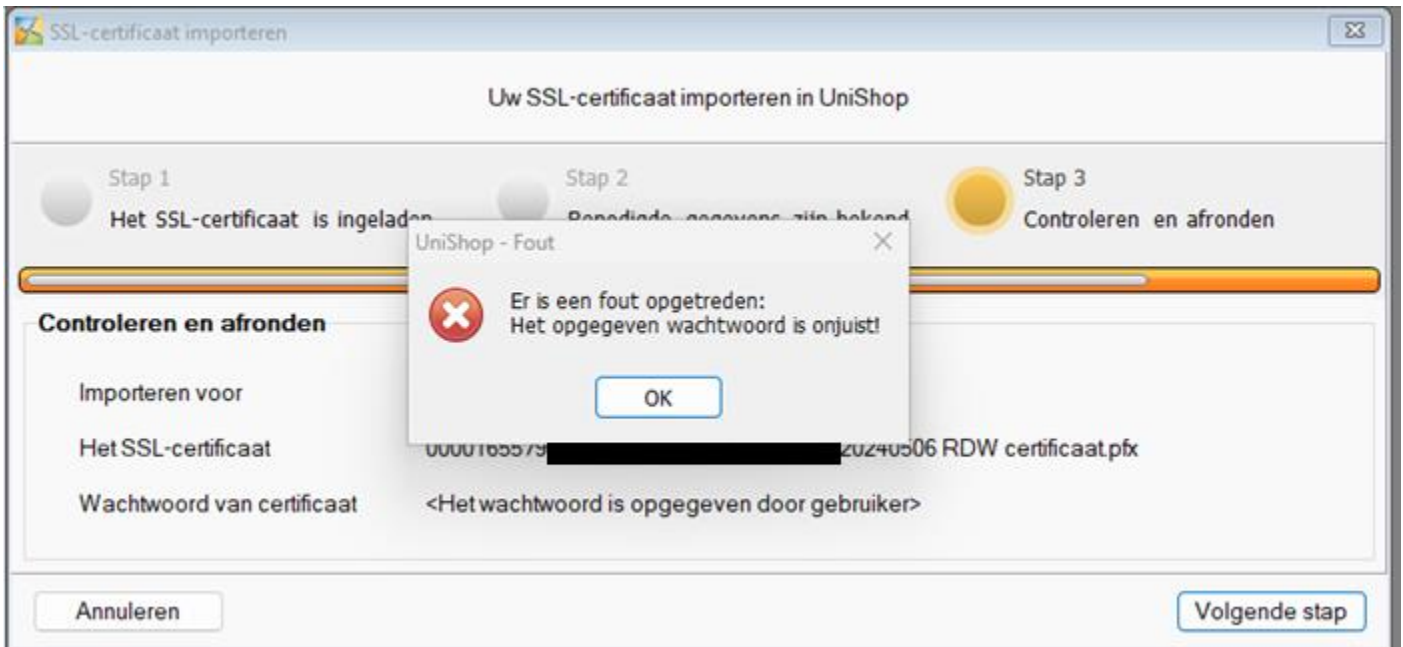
SSL-certificaat importeren

Uw SSL-certificaat importeren in UniShop

Stap 1
Het SSL-certificaat is ingelad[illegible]

Stap 2
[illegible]

Stap 3
Controleren en afronden

UniShop - Fout

Er is een fout opgetreden:
Het opgegeven wachtwoord is onjuist!

OK

Controleren en afronden

Importeren voor

Het SSL-certificaat 0000165579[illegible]20240506 RDW certificaat.pfx

Wachtwoord van certificaat <Het wachtwoord is opgegeven door gebruiker>

Annuleren

Volgende stap